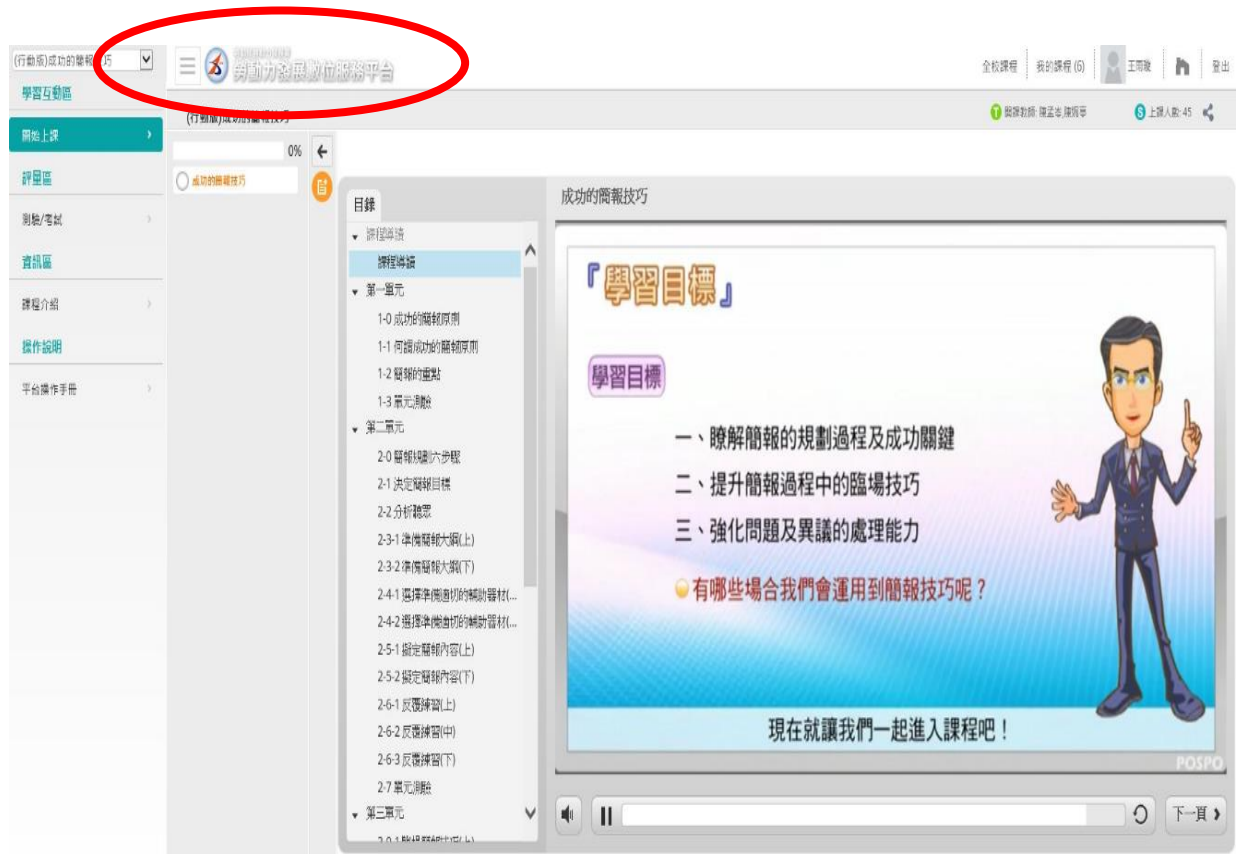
(行動版)成功的簡報技巧

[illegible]
勞動力發展數位服務平台

全校課程 我的課程 (6) 王雨璇 登出

學習互動區
開始上課
評量區
測驗/考試
資訊區
課程介紹
操作說明
平台操作手冊

(行動版)成功的簡報技巧

授課教師: 陳孟栄,陳雨萱 上課人數: 45

0%
成功的簡報技巧

目錄
課程導讀
課程導讀
第一單元
1-0 成功的簡報原則
1-1 何謂成功的簡報原則
1-2 簡報的重點
1-3 單元測驗
第二單元
2-0 簡報規劃六步驟
2-1 決定簡報目標
2-2 分析聽眾
2-3-1 準備簡報大綱(上)
2-3-2 準備簡報大綱(下)
2-4-1 選擇準備適切的輔助器材(...
2-4-2 選擇準備適切的輔助器材(...
2-5-1 擬定簡報內容(上)
2-5-2 擬定簡報內容(下)
2-6-1 反覆練習(上)
2-6-2 反覆練習(中)
2-6-3 反覆練習(下)
2-7 單元測驗
第三單元
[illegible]

成功的簡報技巧

『學習目標』

學習目標

一、瞭解簡報的規劃過程及成功關鍵
二、提升簡報過程中的臨場技巧
三、強化問題及異議的處理能力
有哪些場合我們會運用到簡報技巧呢？

現在就讓我們一起進入課程吧！

POSPO

下一頁